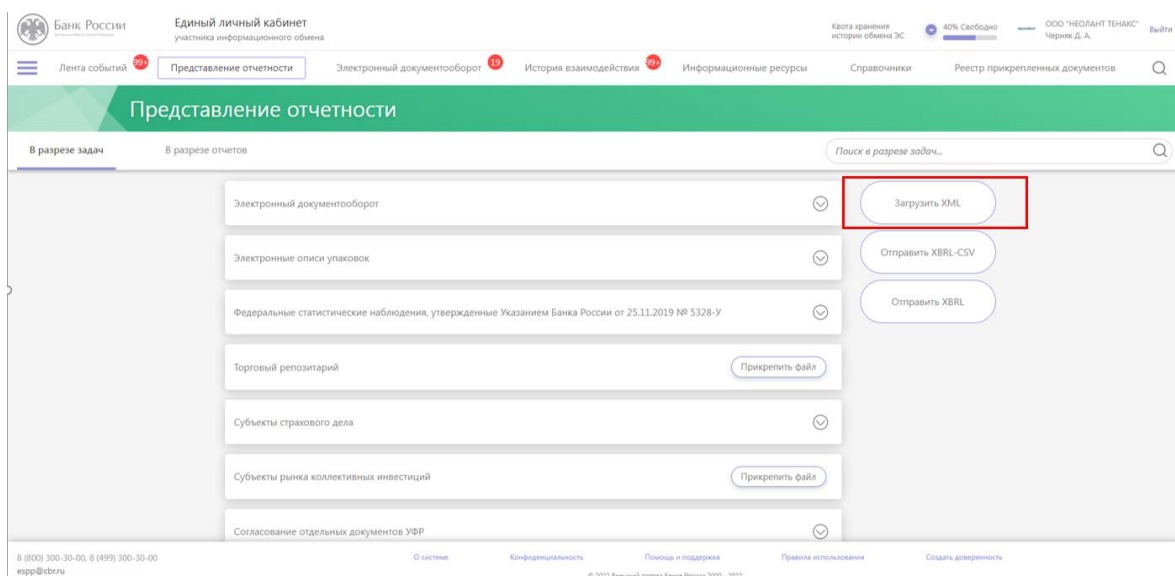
Банк России

Единый личный кабинет
участника информационного обмена

Квота хранения истории обмена ЭС
40% Свободно
ООО "НЕОЛАНТ ТЕНАКС"
Черняк Д. А.
Выйти

Лента событий 99+
Представление отчетности
Электронный документооборот 19
История взаимодействия 99+
Информационные ресурсы
Справочники
Реестр прикрепленных документов

Представление отчетности

В разрезе задач
В разрезе отчетов
Поиск в разрезе задач...

Электронный документооборот
Загрузить XML
Электронные описи упаковок
Отправить XBRL-CSV
Федеральные статистические наблюдения, утвержденные Указанием Банка России от 25.11.2019 № 5328-У
Отправить XBRL
Торговый репозитарий
Прикрепить файл
Субъекты страхового дела
Субъекты рынка коллективных инвестиций
Прикрепить файл
Согласование отдельных документов УФР

8 (800) 300-30-00, 8 (499) 300-30-00
espp@cbr.ru
О системе
Конфиденциальность
Помощь и поддержка
Правила использования
Создать доверенность
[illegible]